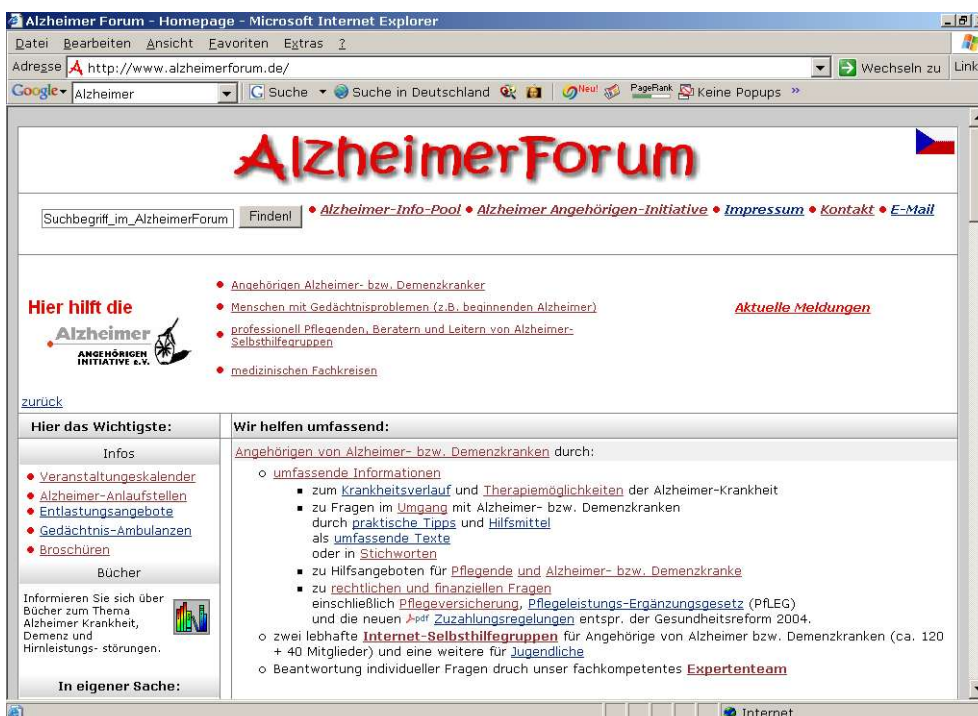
Alzheimer Forum - Homepage - Microsoft Internet Explorer

Datei Bearbeiten Ansicht Favoriten Extras ?

Adresse http://www.alzheimerforum.de/ Wechseln zu Link

Google Alzheimer Suche Suche in Deutschland Neu! PageRank Keine Popups »

AlzheimerForum

Suchbegriff_im_AlzheimerForum Finden! • Alzheimer-Info-Pool • Alzheimer Angehörigen-Initiative • Impressum • Kontakt • E-Mail

Hier hilft die Alzheimer ANGEHÖRIGEN INITIATIVE e.V.

• Angehörigen Alzheimer- bzw. Demenzkranker
• Menschen mit Gedächtnisproblemen (z.B. beginnenden Alzheimer)
• professionell Pflegenden, Beratern und Leitern von Alzheimer-Selbsthilfegruppen
• medizinischen Fachkreisen

Aktuelle Meldungen

zurück

Hier das Wichtigste:

Infos

• Veranstaltungeskalender
• Alzheimer-Anlaufstellen
• Entlastungsangebote
• Gedächtnis-Ambulanzen
• Broschüren

Bücher

Informieren Sie sich über Bücher zum Thema Alzheimer Krankheit, Demenz und Hirnleistungs- störungen.

In eigener Sache:

Wir helfen umfassend:

Angehörigen von Alzheimer- bzw. Demenzkranken durch:

○ umfassende Informationen
 ▪ zum Krankheitsverlauf und Therapiemöglichkeiten der Alzheimer-Krankheit
 ▪ zu Fragen im Umgang mit Alzheimer- bzw. Demenzkranken durch praktische Tipps und Hilfsmittel als umfassende Texte oder in Stichworten
 ▪ zu Hilfsangeboten für Pflegende und Alzheimer- bzw. Demenzkranke
 ▪ zu rechtlichen und finanziellen Fragen einschließlich Pflegeversicherung, Pflegeleistungs-Ergänzungsgesetz (PfLEG) und die neuen pdf Zuzahlungsregelungen entspr. der Gesundheitsreform 2004.
○ zwei lebhafte Internet-Selbsthilfegruppen für Angehörige von Alzheimer bzw. Demenzkranken (ca. 120 + 40 Mitglieder) und eine weitere für Jugendliche
○ Beantwortung individueller Fragen druch unser fachkompetentes Expertenteam

Internet